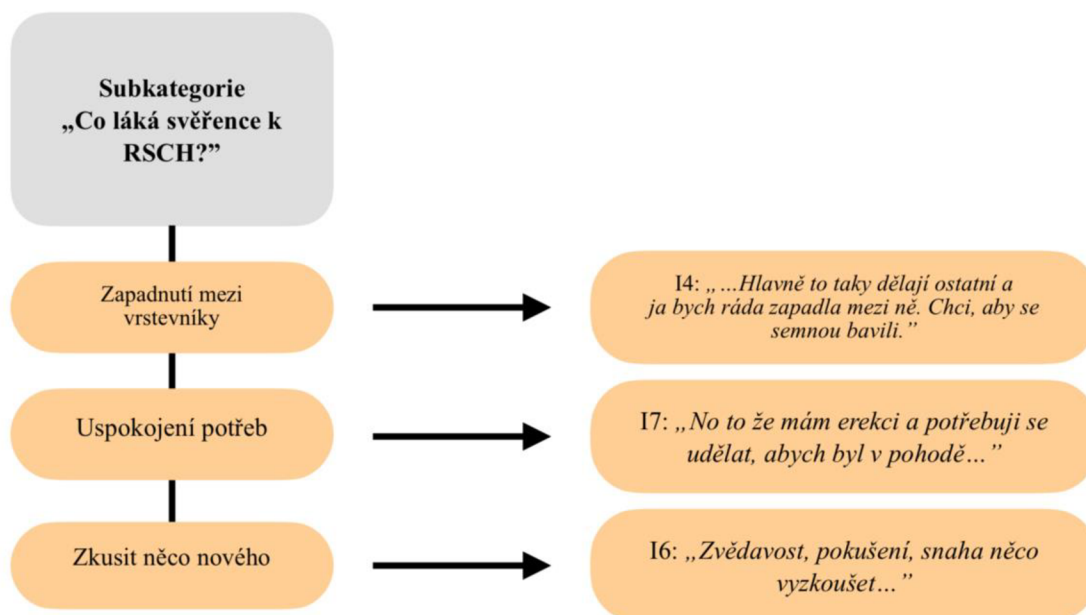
Subkategorie „Co láká svěřence k RSCH?"

Zapadnutí mezi vrstevníky

I4: „…Hlavně to taky dělají ostatní a ja bych ráda zapadla mezi ně. Chci, aby se semnou bavili."

Uspokojení potřeb

I7: „No to že mám erekci a potřebuji se udělat, abych byl v pohodě…"

Zkusit něco nového

I6: „Zvědavost, pokušení, snaha něco vyzkoušet…"